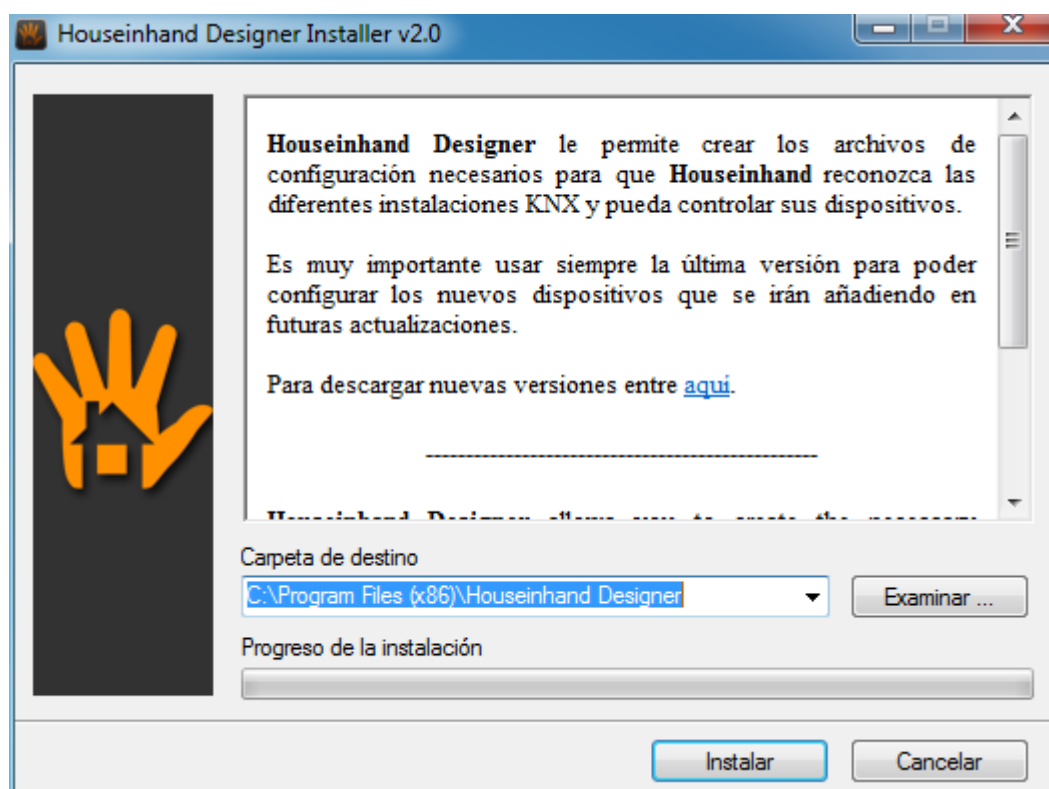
Houseinhand Designer Installer v2.0

Houseinhand Designer le permite crear los archivos de configuración necesarios para que Houseinhand reconozca las diferentes instalaciones KNX y pueda controlar sus dispositivos.

Es muy importante usar siempre la última versión para poder configurar los nuevos dispositivos que se irán añadiendo en futuras actualizaciones.

Para descargar nuevas versiones entre aquí.

----------------------------------------------------

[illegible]

Carpeta de destino

C:\Program Files (x86)\Houseinhand Designer

Examinar ...

Progreso de la instalación

Instalar

Cancelar